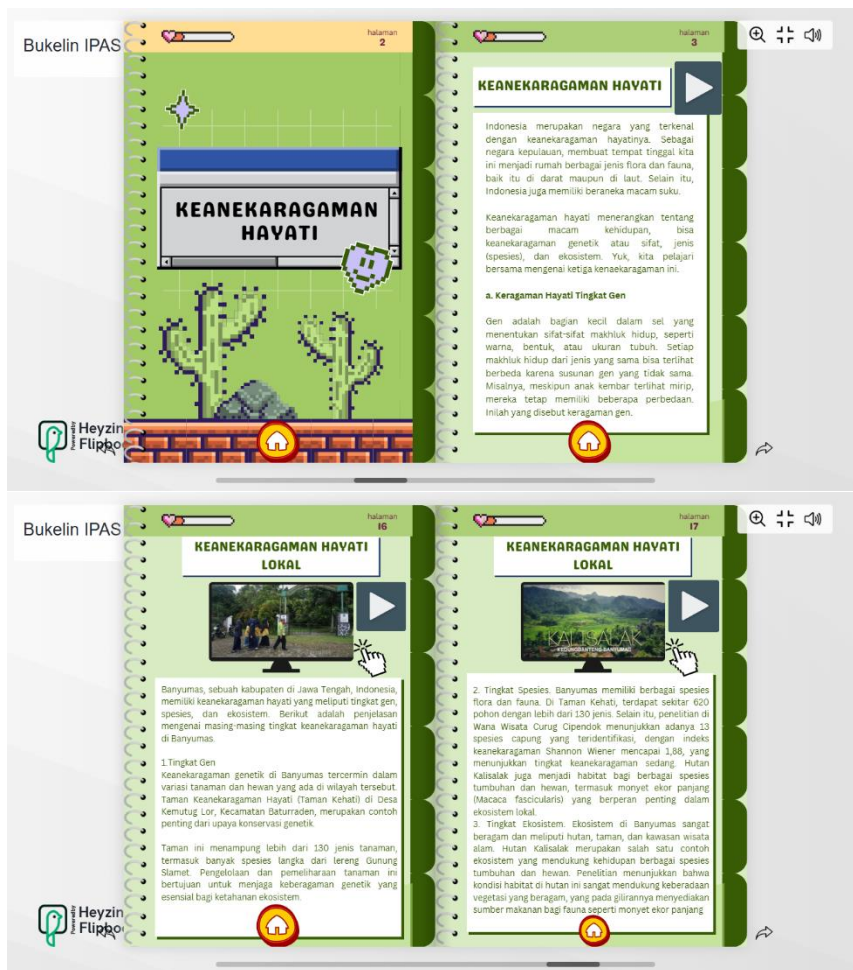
Bukelin IPAS

halaman
2

KEANEKARAGAMAN HAYATI

Powered by
Heyzin
Flipbo

halaman
3

KEANEKARAGAMAN HAYATI

Indonesia merupakan negara yang terkenal dengan keanekaragaman hayatinya. Sebagai negara kepulauan, membuat tempat tinggal kita ini menjadi rumah berbagai jenis flora dan fauna, baik itu di darat maupun di laut. Selain itu, Indonesia juga memiliki beraneka macam suku.

Keanekaragaman hayati menerangkan tentang berbagai macam kehidupan, bisa keanekaragaman genetik atau sifat, jenis (spesies), dan ekosistem. Yuk, kita pelajari bersama mengenai ketiga kenaekaragaman ini.

a. Keragaman Hayati Tingkat Gen

Gen adalah bagian kecil dalam sel yang menentukan sifat-sifat makhluk hidup, seperti warna, bentuk, atau ukuran tubuh. Setiap makhluk hidup dari jenis yang sama bisa terlihat berbeda karena susunan gen yang tidak sama. Misalnya, meskipun anak kembar terlihat mirip, mereka tetap memiliki beberapa perbedaan. Inilah yang disebut keragaman gen.

Bukelin IPAS

halaman
16

KEANEKARAGAMAN HAYATI LOKAL

Banyumas, sebuah kabupaten di Jawa Tengah, Indonesia, memiliki keanekaragaman hayati yang meliputi tingkat gen, spesies, dan ekosistem. Berikut adalah penjelasan mengenai masing-masing tingkat keanekaragaman hayati di Banyumas.

1.Tingkat Gen
Keanekaragaman genetik di Banyumas tercermin dalam variasi tanaman dan hewan yang ada di wilayah tersebut. Taman Keanekaragaman Hayati (Taman Kehati) di Desa Kemutug Lor, Kecamatan Baturraden, merupakan contoh penting dari upaya konservasi genetik.

Taman ini menampung lebih dari 130 jenis tanaman, termasuk banyak spesies langka dari lereng Gunung Slamet. Pengelolaan dan pemeliharaan tanaman ini bertujuan untuk menjaga keberagaman genetik yang esensial bagi ketahanan ekosistem.

Powered by
Heyzin
Flipbo

halaman
17

KEANEKARAGAMAN HAYATI LOKAL

KALISALAK

2. Tingkat Spesies. Banyumas memiliki berbagai spesies flora dan fauna. Di Taman Kehati, terdapat sekitar 620 pohon dengan lebih dari 130 jenis. Selain itu, penelitian di Wana Wisata Curug Cipendok menunjukkan adanya 13 spesies capung yang teridentifikasi, dengan indeks keanekaragaman Shannon Wiener mencapai 1,88, yang menunjukkan tingkat keanekaragaman sedang. Hutan Kalisalak juga menjadi habitat bagi berbagai spesies tumbuhan dan hewan, termasuk monyet ekor panjang (Macaca fascicularis) yang berperan penting dalam ekosistem lokal.
3. Tingkat Ekosistem. Ekosistem di Banyumas sangat beragam dan meliputi hutan, taman, dan kawasan wisata alam. Hutan Kalisalak merupakan salah satu contoh ekosistem yang mendukung kehidupan berbagai spesies tumbuhan dan hewan. Penelitian menunjukkan bahwa kondisi habitat di hutan ini sangat mendukung keberadaan vegetasi yang beragam, yang pada gilirannya menyediakan sumber makanan bagi fauna seperti monyet ekor panjang